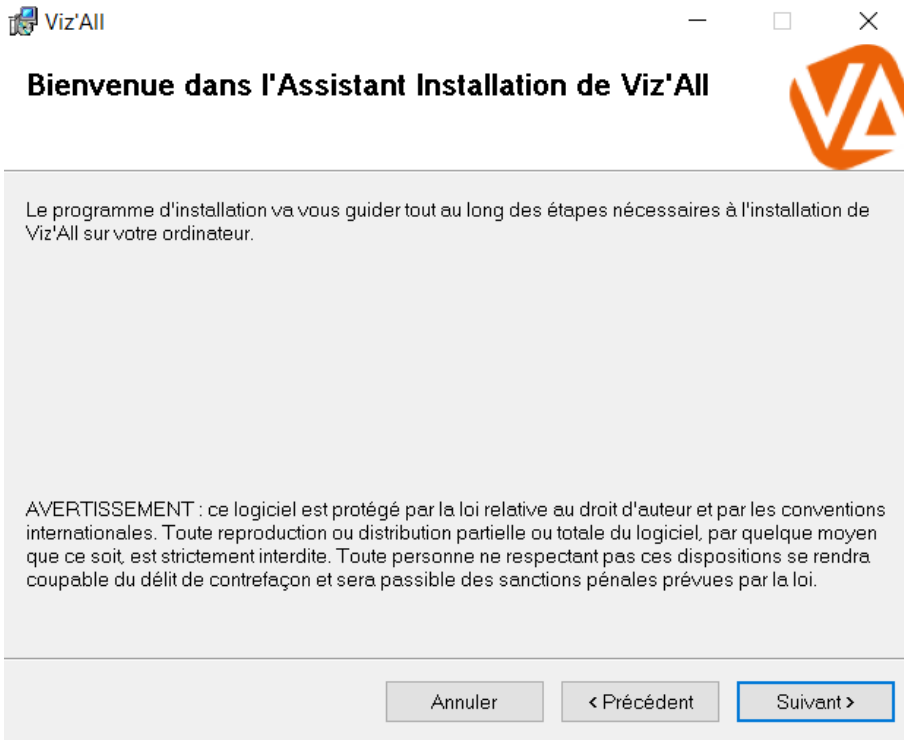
Viz'All

Bienvenue dans l'Assistant Installation de Viz'All

Le programme d'installation va vous guider tout au long des étapes nécessaires à l'installation de Viz'All sur votre ordinateur.

AVERTISSEMENT : ce logiciel est protégé par la loi relative au droit d'auteur et par les conventions internationales. Toute reproduction ou distribution partielle ou totale du logiciel, par quelque moyen que ce soit, est strictement interdite. Toute personne ne respectant pas ces dispositions se rendra coupable du délit de contrefaçon et sera passible des sanctions pénales prévues par la loi.

Annuler

< Précédent

Suivant >